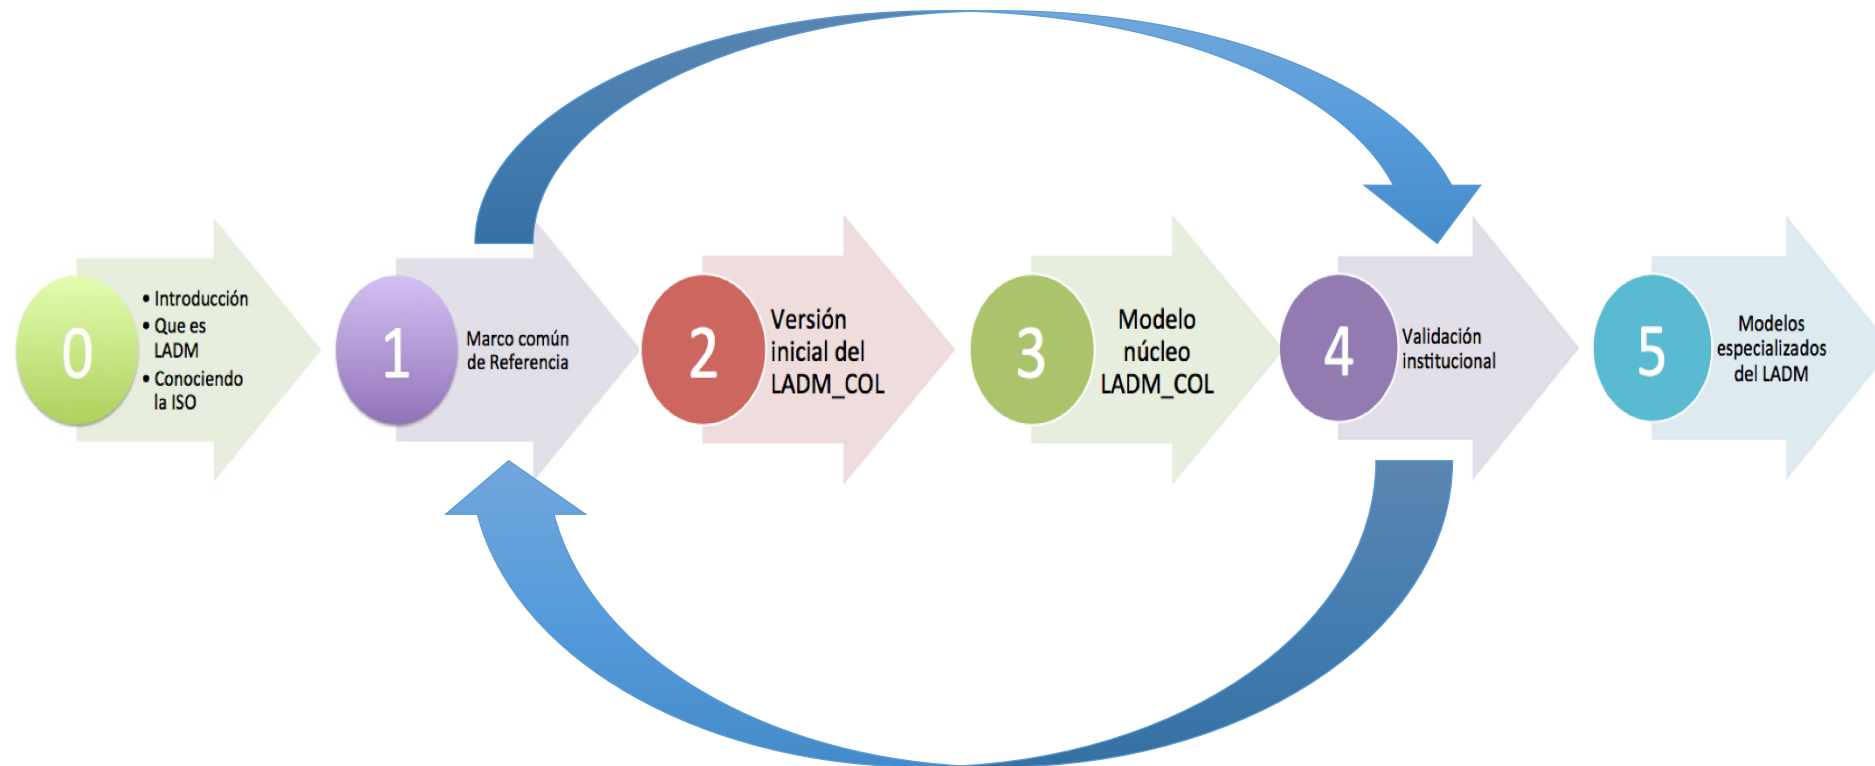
0

• Introducción
• Que es LADM
• Conociendo la ISO

1

Marco común de Referencia

2

Versión inicial del LADM_COL

3

Modelo núcleo LADM_COL

4

Validación institucional

5

Modelos especializados del LADM